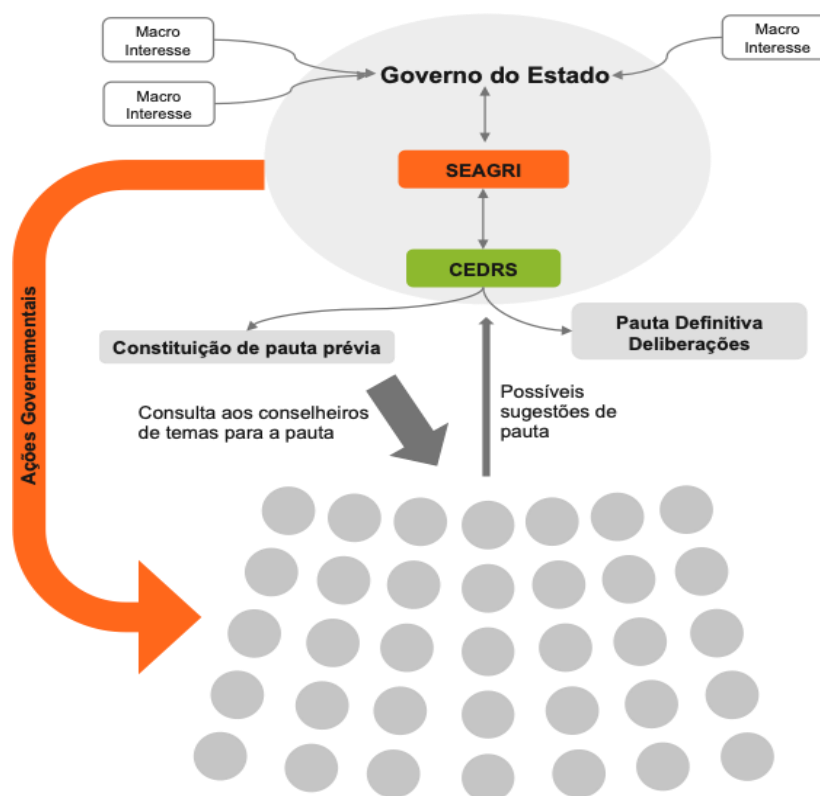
Macro Interesse

Macro Interesse

Macro Interesse

Governo do Estado

SEAGRI

CEDRS

Constituição de pauta prévia

Pauta Definitiva Deliberações

Consulta aos conselheiros de temas para a pauta

Possíveis sugestões de pauta

Ações Governamentais